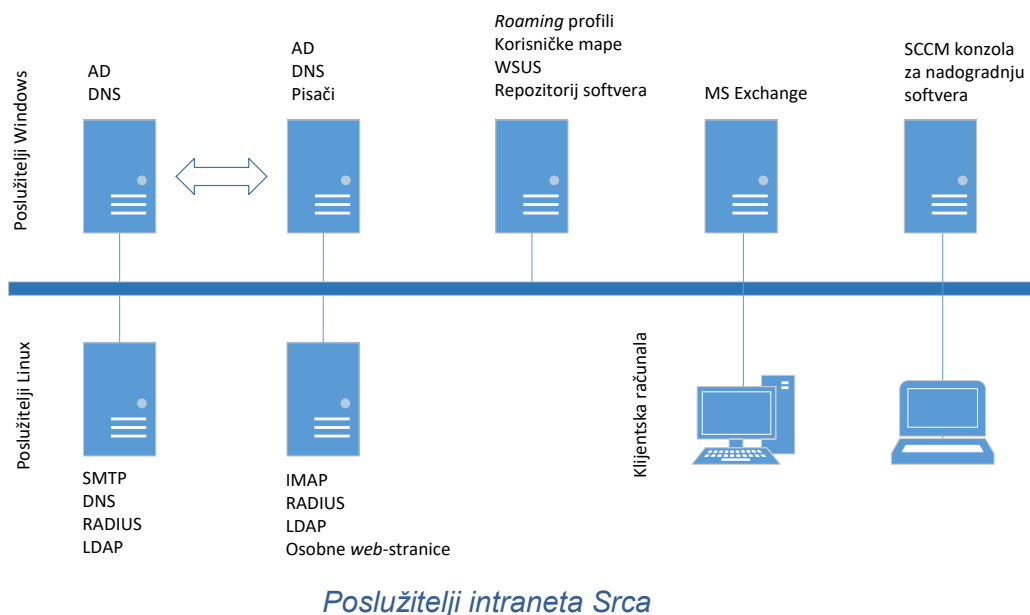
Poslužitelji Windows

AD
DNS

AD
DNS
Pisači

*Roaming* profili
Korisničke mape
WSUS
Repozitorij softvera

MS Exchange

SCCM konzola
za nadogradnju
softvera

Poslužitelji Linux

SMTP
DNS
RADIUS
LDAP

IMAP
RADIUS
LDAP
Osobne *web*-stranice

Klijentska računala

Poslužitelji intraneta Srca